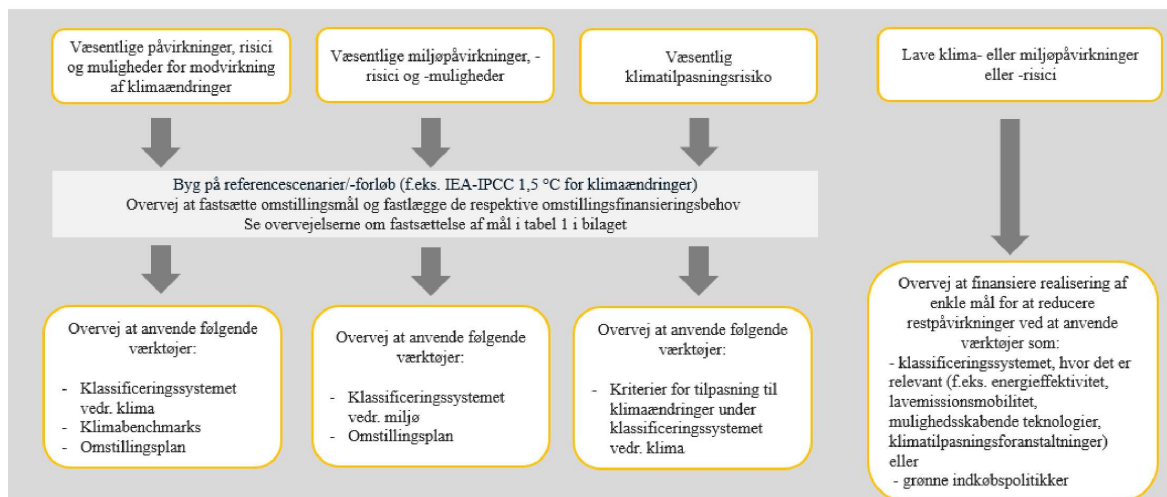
Væsentlige påvirkninger, risici og muligheder for modvirkning af klimaændringer

Væsentlige miljøpåvirkninger, -risici og -muligheder

Væsentlig klimatilpasningsrisiko

Lave klima- eller miljøpåvirkninger eller -risici

Byg på referencescenarier/-forløb (f.eks. IEA-IPCC 1,5 °C for klimaændringer)
Overvej at fastsætte omstillingsmål og fastlægge de respektive omstillingsfinansieringsbehov
Se overvejelserne om fastsættelse af mål i tabel 1 i bilaget

Overvej at anvende følgende værktøjer:
- Klassificeringssystemet vedr. klima
- Klimabenchmarks
- Omstillingsplan

Overvej at anvende følgende værktøjer:
- Klassificeringssystemet vedr. miljø
- Omstillingsplan

Overvej at anvende følgende værktøjer:
- Kriterier for tilpasning til klimaændringer under klassificeringssystemet vedr. klima

Overvej at finansiere realisering af enkle mål for at reducere restpåvirkninger ved at anvende værktøjer som:
- klassificeringssystemet, hvor det er relevant (f.eks. energieffektivitet, lavemissionsmobilitet, mulighedsskabende teknologier, klimatilpasningsforanstaltninger) eller
- grønne indkøbspolitikker